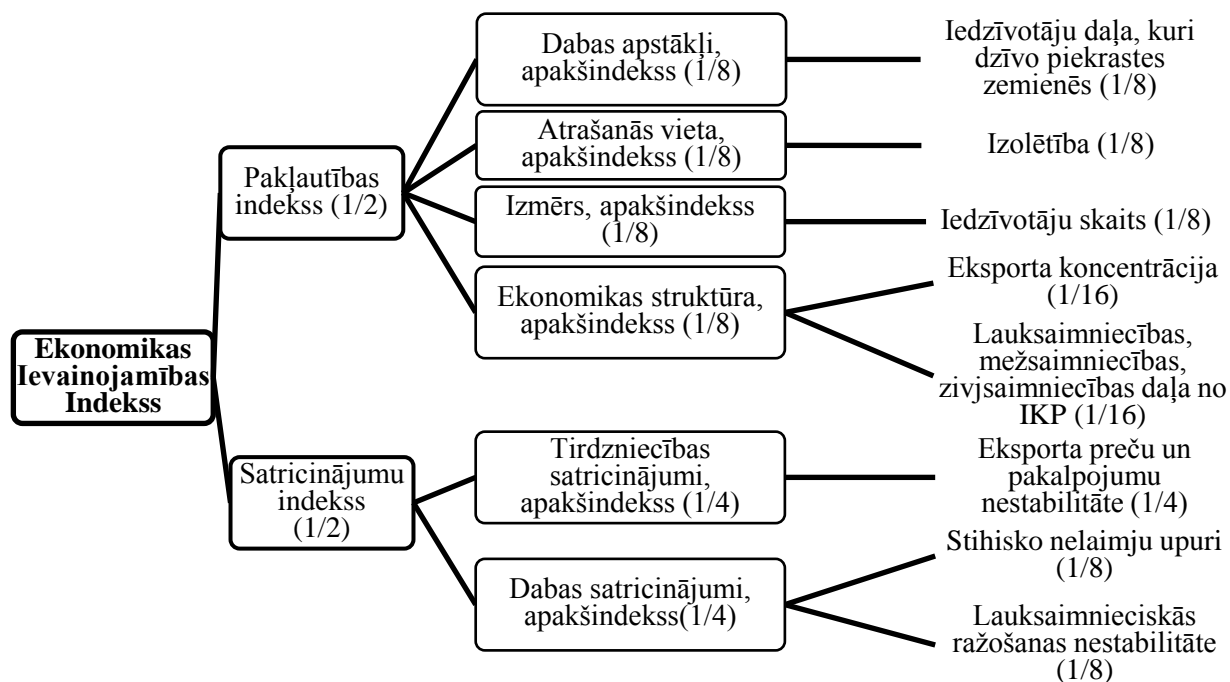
Ekonomikas Ievainojamības Indekss

Pakļautības indekss (1/2)

Dabas apstākļi, apakšindekss (1/8)

Iedzīvotāju daļa, kuri dzīvo piekrastes zemienēs (1/8)

Atrašanās vieta, apakšindekss (1/8)

Izolētība (1/8)

Izmērs, apakšindekss (1/8)

Iedzīvotāju skaits (1/8)

Ekonomikas struktūra, apakšindekss (1/8)

Eksporta koncentrācija (1/16)

Lauksaimniecības, mežsaimniecības, zivjsaimniecības daļa no IKP (1/16)

Satricinājumu indekss (1/2)

Tirdzniecības satricinājumi, apakšindekss (1/4)

Eksporta preču un pakalpojumu nestabilitāte (1/4)

Dabas satricinājumi, apakšindekss(1/4)

Stihisko nelaimju upuri (1/8)

Lauksaimnieciskās ražošanas nestabilitāte (1/8)